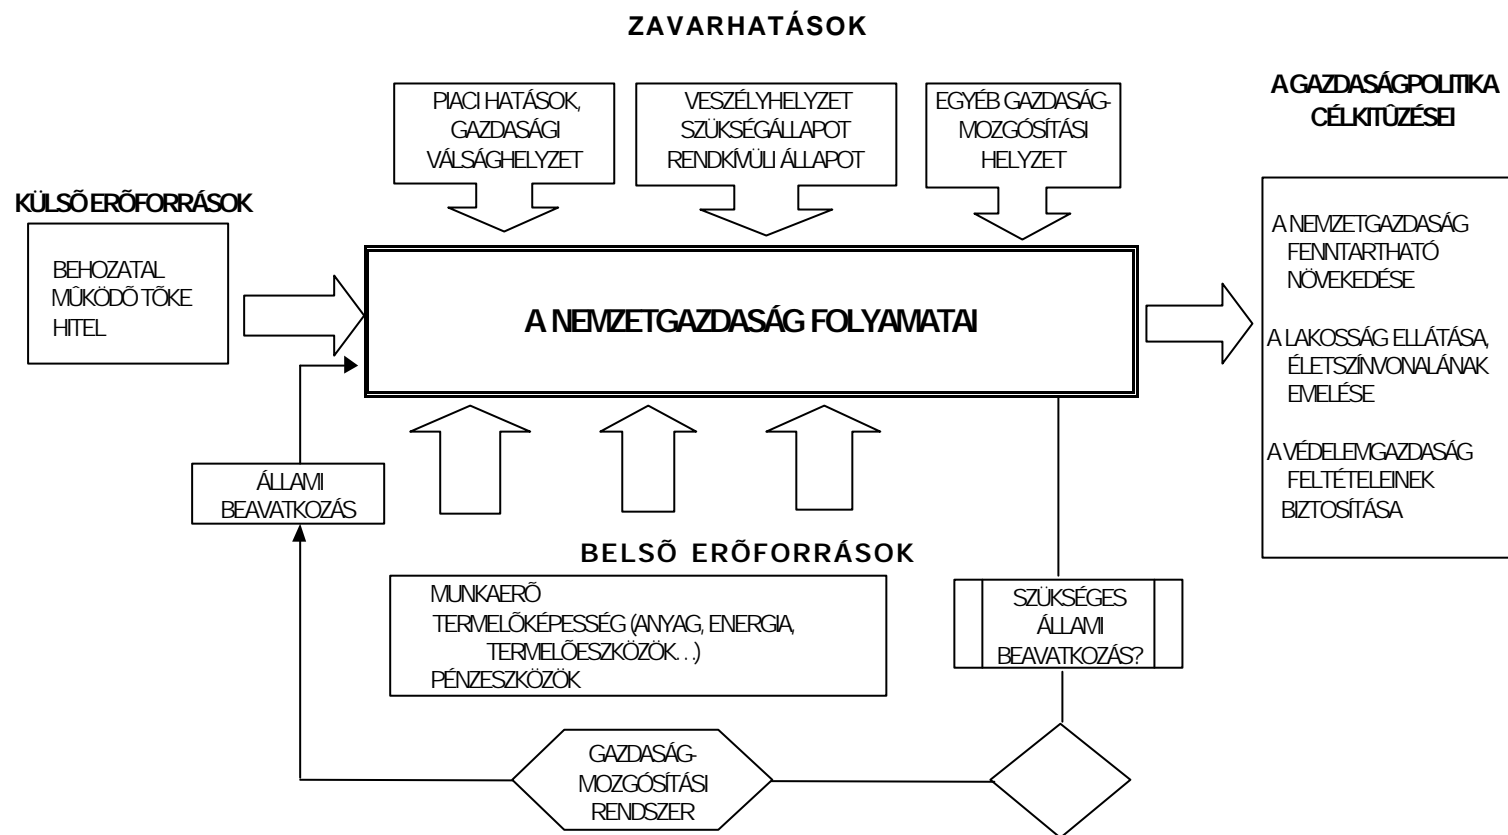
ZAVARHATÁSOK

PIACI HATÁSOK, GAZDASÁGI VÁLSÁGHELYZET

VESZÉLYHELYZET SZÜKSÉGÁLLAPOT RENDKÍVÜLI ÁLLAPOT

EGYÉB GAZDASÁG-MOZGÓSÍTÁSI HELYZET

A GAZDASÁGPOLITIKA CÉLKITÛZÉSEI

KÜLSÕ ERÕFORRÁSOK

BEHOZATAL
MÛKÖDÕ TÕKE
HITEL

A NEMZETGAZDASÁG FOLYAMATAI

A NEMZETGAZDASÁG FENNTARTHATÓ NÖVEKEDÉSE

A LAKOSSÁG ELLÁTÁSA, ÉLETSZÍNVONALÁNAK EMELÉSE

A VÉDELEMGAZDASÁG FELTÉTELEINEK BIZTOSÍTÁSA

ÁLLAMI BEAVATKOZÁS

BELSÕ ERÕFORRÁSOK

MUNKAERÕ
TERMELÕKÉPESSÉG (ANYAG, ENERGIA, TERMELÕESZKÖZÖK...)
PÉNZESZKÖZÖK

SZÜKSÉGES ÁLLAMI BEAVATKOZÁS?

GAZDASÁG-MOZGÓSÍTÁSI RENDSZER